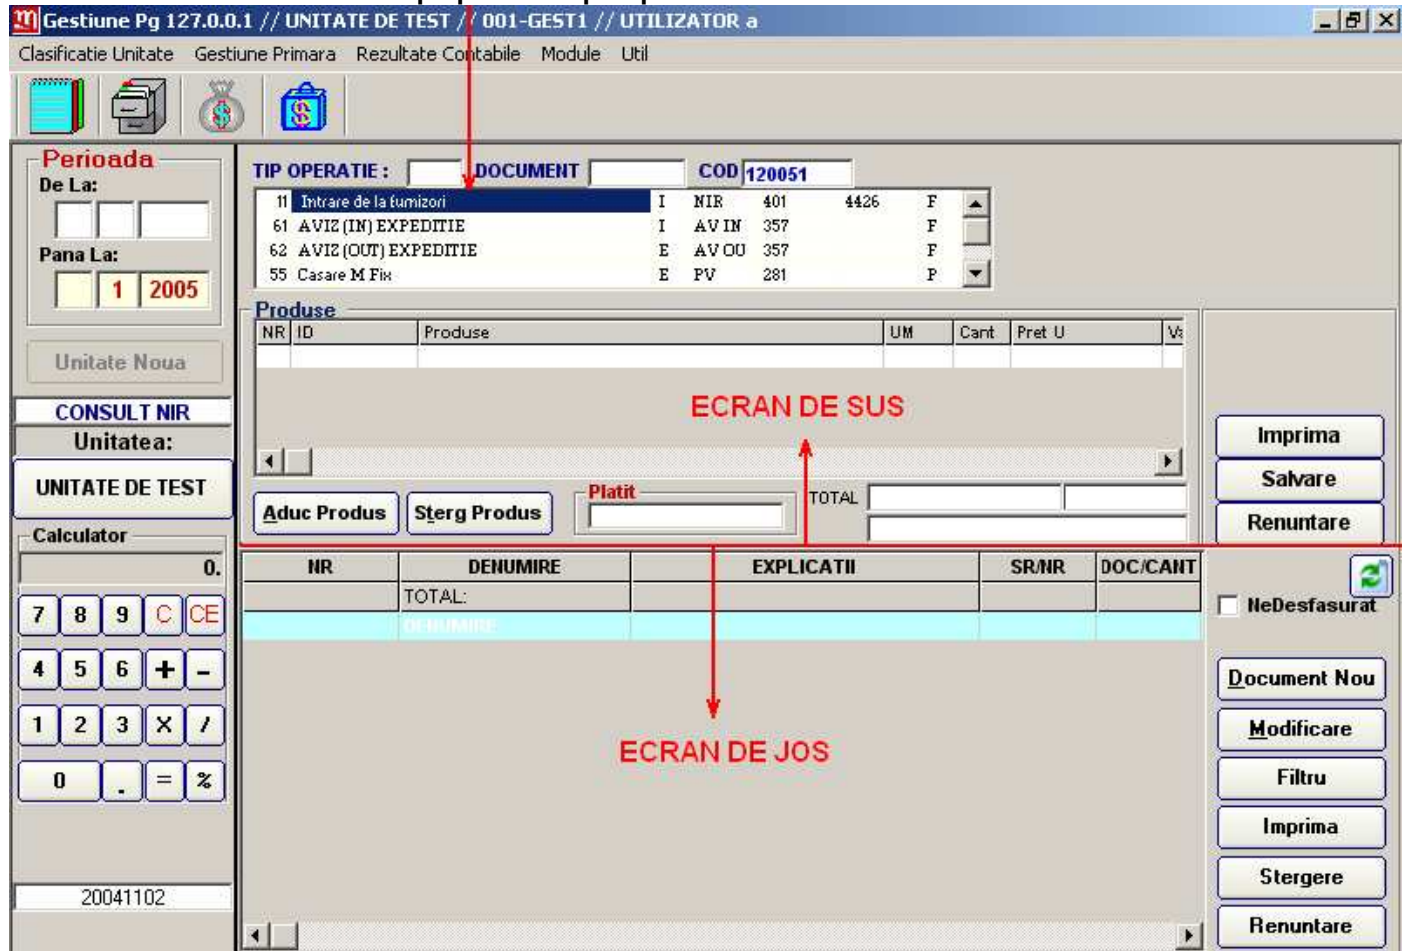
Gestiune Pg 127.0.0.1 // UNITATE DE TEST // 001-GEST1 // UTILIZATOR a

Clasificatie Unitate Gestiune Primara Rezultate Contabile Module Util

Perioada
De La:
Pana La:
1 2005

Unitate Noua

CONSULT NIR
Unitatea:
UNITATE DE TEST

Calculator
0.
7 8 9 C CE
4 5 6 + -
1 2 3 X /
0 . = %

20041102

TIP OPERATIE : DOCUMENT COD 120051

| | | | | | | |
|---|---|---|---|---|---|---|
| 11 | Intrare de la furnizori | I | NIR | 401 | 4426 | F |
| 61 | AVIZ (IN) EXPEDITIE | I | AV IN | 357 | | F |
| 62 | AVIZ (OUT) EXPEDITIE | E | AV OU | 357 | | F |
| 55 | Casare M Fix | E | PV | 281 | | P |

Produse

| NR | ID | Produse | UM | Cant | Pret U | V |
|---|---|---|---|---|---|---|

ECRAN DE SUS

Aduc Produs Sterg Produs Platit TOTAL

Imprima
Salvare
Renuntare

| NR | DENUMIRE | EXPLICATII | SR/NR | DOC/CANT |
|---|---|---|---|---|
| | TOTAL: | | | |
| | DENUMIRE | | | |

NeDesfasurat

ECRAN DE JOS

Document Nou
Modificare
Filtru
Imprima
Stergere
Renuntare